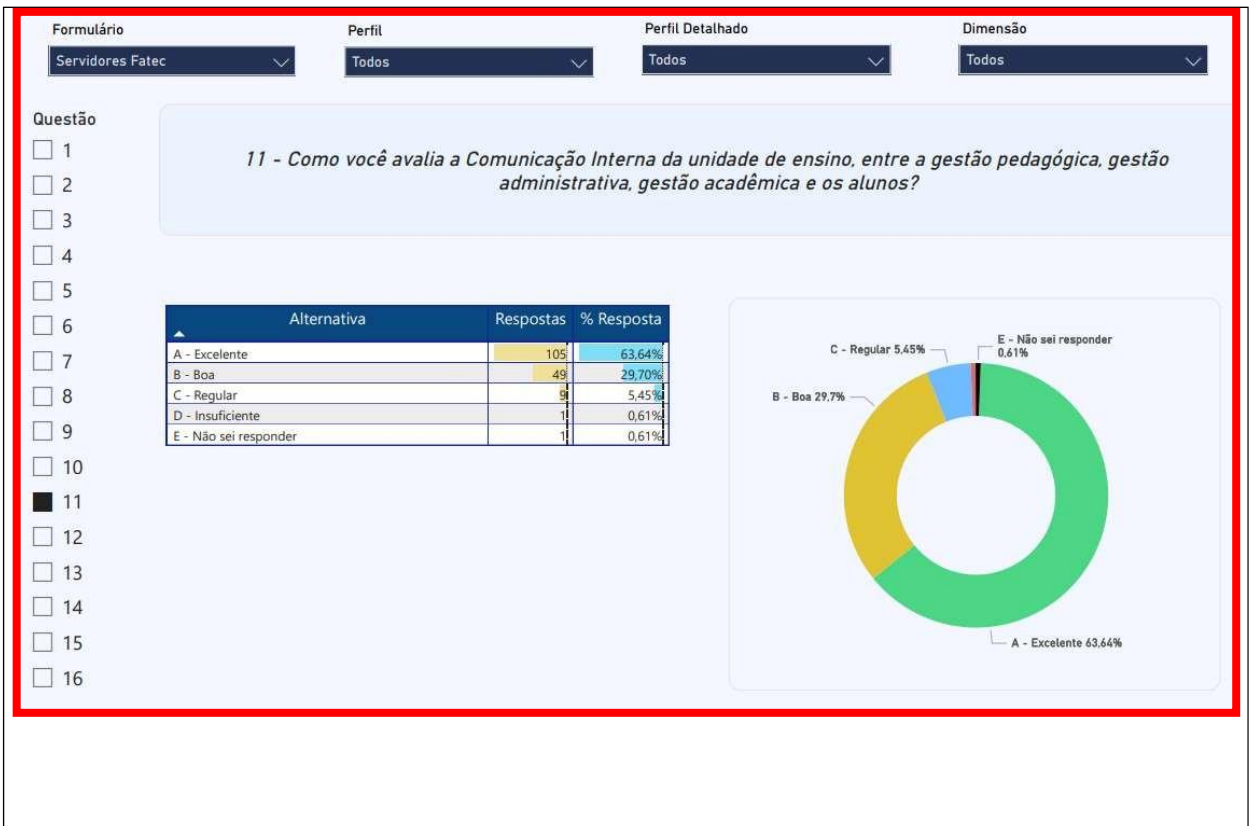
Formulário
Servidores Fatec

Perfil
Todos

Perfil Detalhado
Todos

Dimensão
Todos

Questão
1
2
3
4
5
6
7
8
9
10
11
12
13
14
15
16

11 - Como você avalia a Comunicação Interna da unidade de ensino, entre a gestão pedagógica, gestão administrativa, gestão acadêmica e os alunos?

| Alternativa | Respostas | % Resposta |
|---|---|---|
| A - Excelente | 105 | 63,64% |
| B - Boa | 49 | 29,70% |
| C - Regular | 9 | 5,45% |
| D - Insuficiente | 1 | 0,61% |
| E - Não sei responder | 1 | 0,61% |

C - Regular 5,45%
E - Não sei responder 0,61%
B - Boa 29,7%
A - Excelente 63,64%